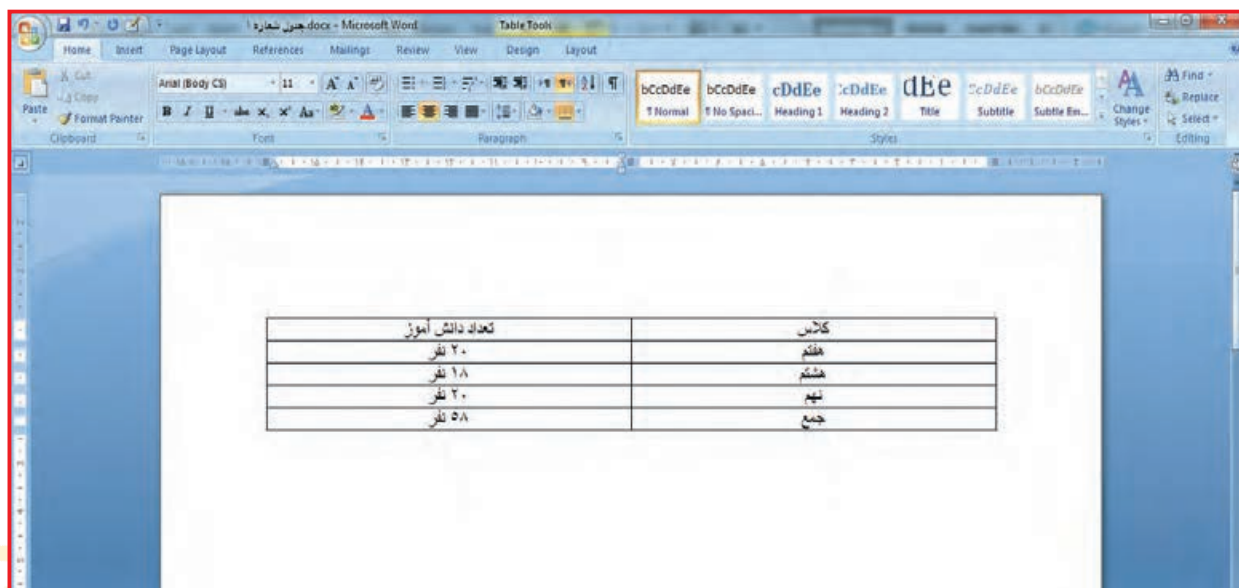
جدول شماره ۱.docx - Microsoft Word	Table Tools

Home	Insert	Page Layout	References	Mailings	Review	View	Design	Layout

Cut
Copy
Paste
Format Painter
Clipboard

Arial (Body CS)	11
Font

Paragraph

bCcDdEe ¶Normal	bCcDdEe ¶No Spaci...	cDdEe Heading 1	:cDdEe Heading 2	dEe Title	:cDdEe Subtitle	bCcDdEe Subtle Em...
Styles

Change Styles
Find
Replace
Select
Editing

| تعداد دانش آموز | کلاس |
|---|---|
| ۲۰ نفر | هفتم |
| ۱۸ نفر | هشتم |
| ۲۰ نفر | نهم |
| ۵۸ نفر | جمع |